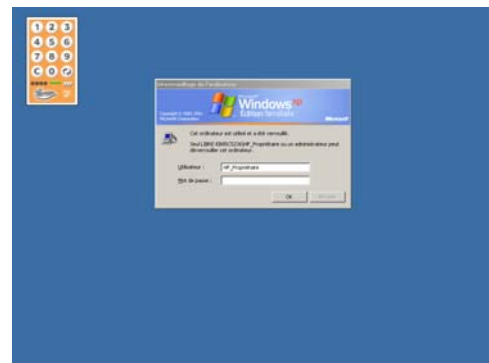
1 2 3
4 5 6
7 8 9
C 0

Déverrouillage de l'ordinateur

Copyright © 1985-2001
Microsoft Corporation

Microsoft
Windows xp
Édition familiale

Microsoft

Cet ordinateur est utilisé et a été verrouillé.

Seul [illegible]\HP_Propriétaire ou un administrateur peut déverrouiller cet ordinateur.

Utilisateur : HP_Propriétaire

Mot de passe :

OK
Annuler